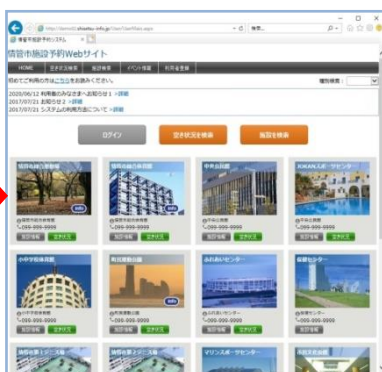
http://demo02.shisetsu-info.jp/User/UserMain.aspx
情報市施設予約シ...
検索...

情報市施設予約Webサイト

HOME
空き状況検索
施設検索
イベント情報
利用者登録

初めてご利用の方はこちらをお読みください。
種別検索：

2020/06/12 利用者のみなさまへお知らせ 1 >>詳細
2017/07/21 お知らせ 2 >>詳細
2017/07/21 システムの利用方法について >>詳細

ログイン
空き状況を検索
施設を検索

情報市緑の森庭園
情報市総合体育館
中央公民館
XXXXスポーツセンター

info
info

情報市緑の森庭園
099-999-9999
施設情報
空き状況

情報市総合体育館
099-999-9999
施設情報
空き状況

中央公民館
099-999-9999
施設情報
空き状況

スポーツセンター
099-999-9999
施設情報
空き状況

小中学校体育館
町民体育館
ふれあいセンター
福祉センター

小中学校体育館
099-999-9999
施設情報
空き状況

町民体育館
099-999-9999
施設情報
空き状況

ふれあいセンター
099-999-9999
施設情報
空き状況

福祉センター
099-999-9999
施設情報
空き状況

情報市第１テニス場
情報市第２テニス場
マリンスポーツセンター
市民文化会館